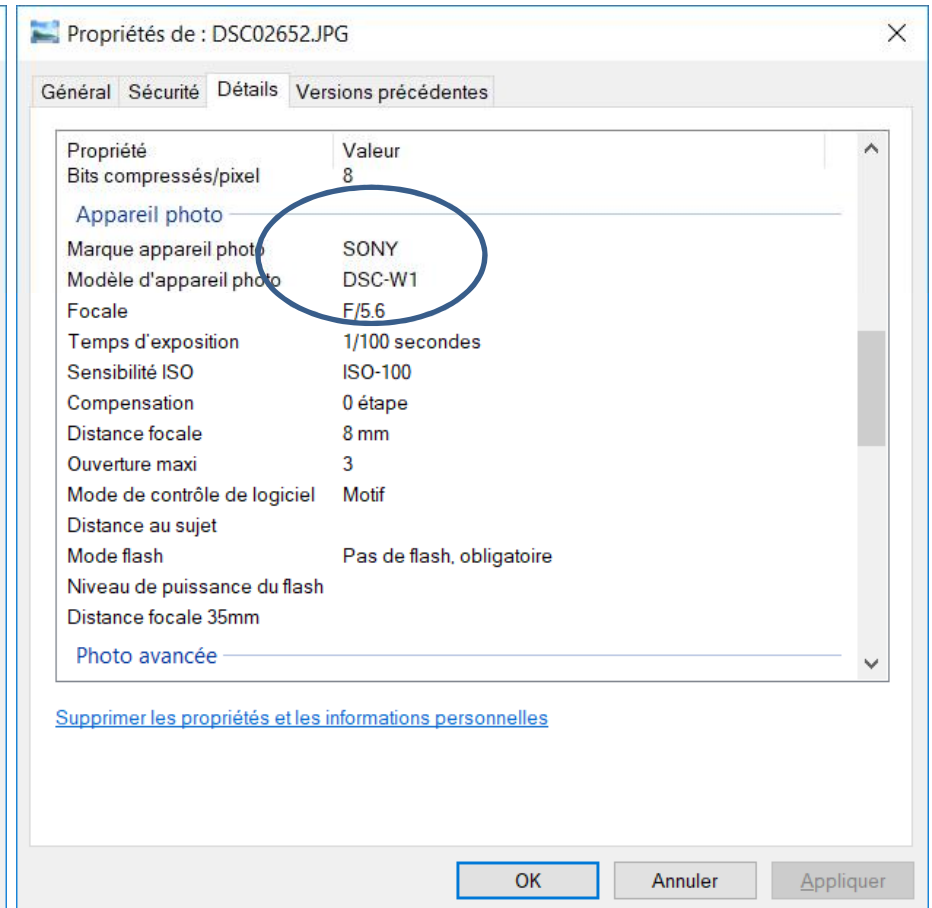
Propriétés de : DSC02652.JPG

Général | Sécurité | Détails | Versions précédentes

| Propriété | Valeur |
|---|---|
| Bits compressés/pixel | 8 |
| Appareil photo | |
| Marque appareil photo | SONY |
| Modèle d'appareil photo | DSC-W1 |
| Focale | F/5.6 |
| Temps d'exposition | 1/100 secondes |
| Sensibilité ISO | ISO-100 |
| Compensation | 0 étape |
| Distance focale | 8 mm |
| Ouverture maxi | 3 |
| Mode de contrôle de logiciel | Motif |
| Distance au sujet | |
| Mode flash | Pas de flash, obligatoire |
| Niveau de puissance du flash | |
| Distance focale 35mm | |
| Photo avancée | |

Supprimer les propriétés et les informations personnelles

OK | Annuler | Appliquer